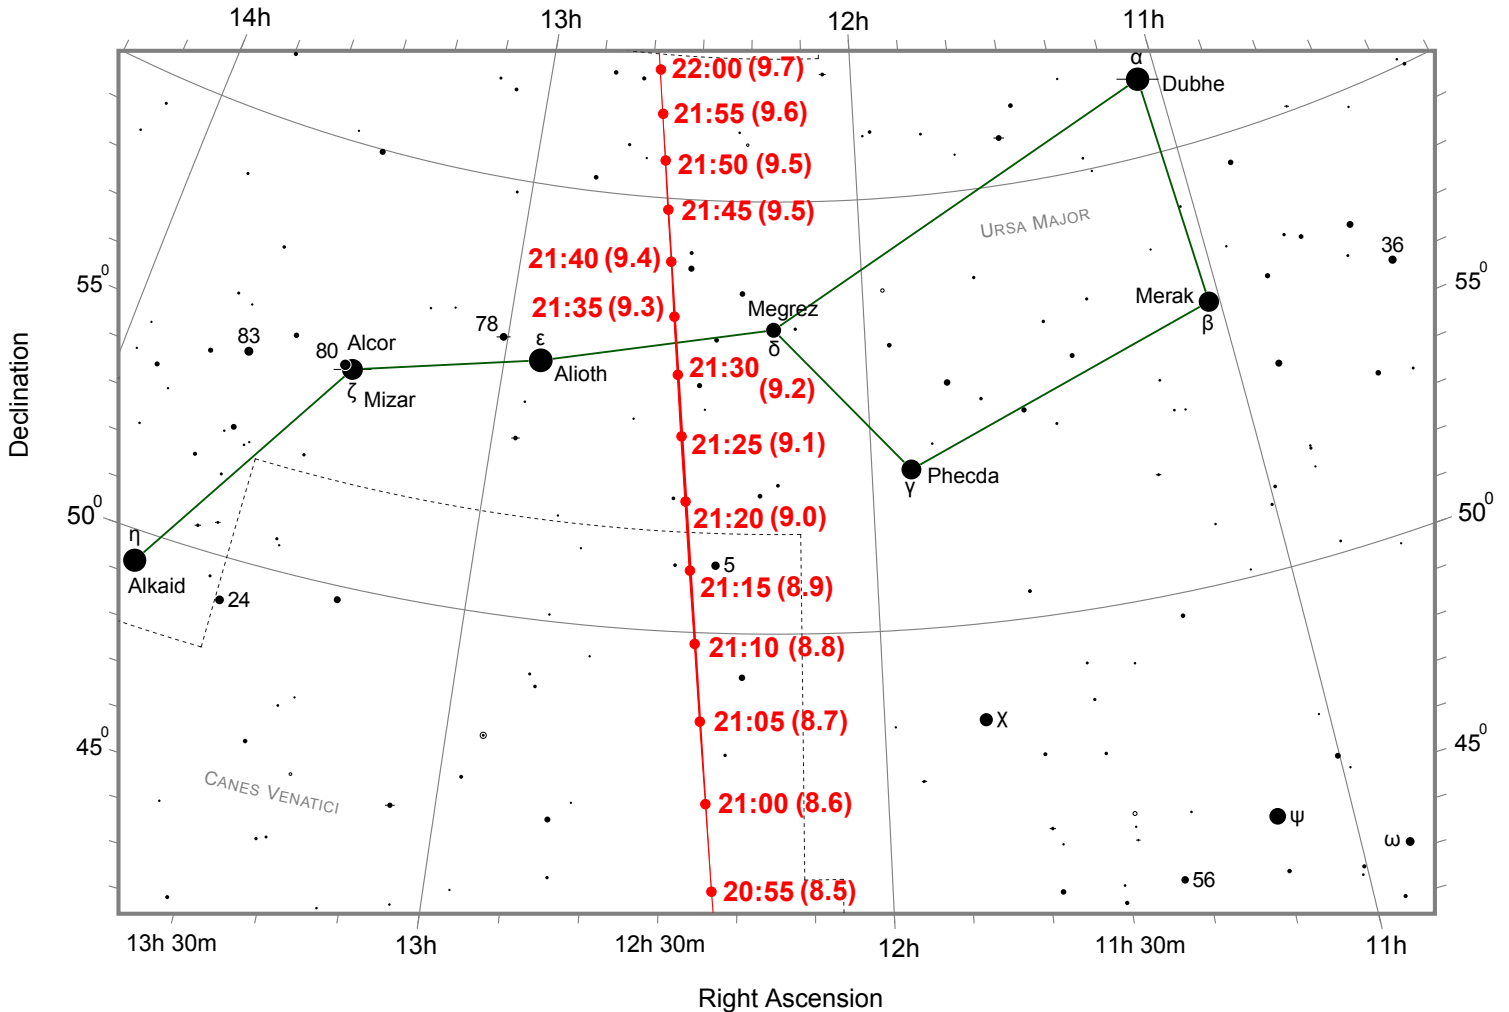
14h
13h
12h
11h

22:00 (9.7)
21:55 (9.6)
21:50 (9.5)
21:45 (9.5)
21:40 (9.4)
21:35 (9.3)
21:30 (9.2)
21:25 (9.1)
21:20 (9.0)
21:15 (8.9)
21:10 (8.8)
21:05 (8.7)
21:00 (8.6)
20:55 (8.5)

α
Dubhe
URSA MAJOR
36
Merak
β
Megrez
δ
Phecda
γ
ε
Alioth
78
80
Alcor
ζ
Mizar
83
η
Alkaid
24
5
χ
ψ
ω
56
CANES VENATICI

$55^0$
$50^0$
$45^0$
$55^0$
$50^0$
$45^0$

Declination

13h 30m
13h
12h 30m
12h
11h 30m
11h

Right Ascension